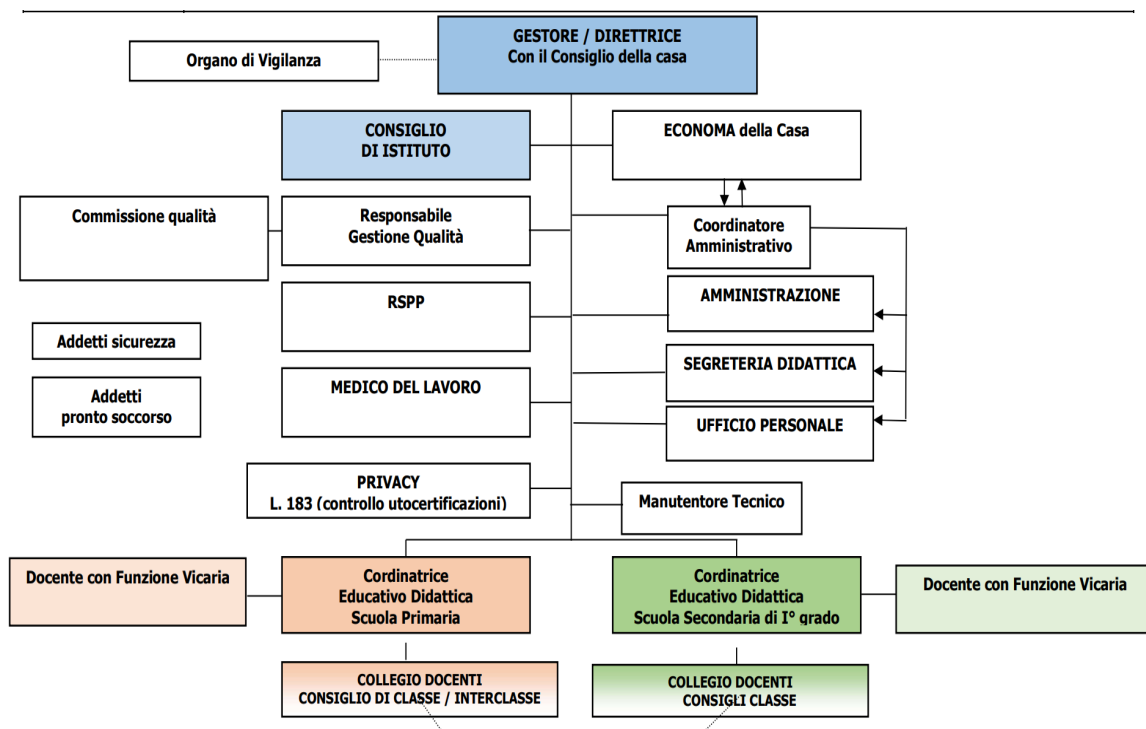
GESTORE / DIRETTRICE
Con il Consiglio della casa

Organo di Vigilanza

CONSIGLIO
DI ISTITUTO

ECONOMA della Casa

Commissione qualità

Responsabile
Gestione Qualità

Coordinatore
Amministrativo

RSPP

AMMINISTRAZIONE

Addetti sicurezza

Addetti
pronto soccorso

MEDICO DEL LAVORO

SEGRETERIA DIDATTICA

UFFICIO PERSONALE

PRIVACY
L. 183 (controllo utocertificazioni)

Manutentore Tecnico

Docente con Funzione Vicaria

Cordinatrice
Educativo Didattica
Scuola Primaria

Cordinatrice
Educativo Didattica
Scuola Secondaria di I° grado

Docente con Funzione Vicaria

COLLEGIO DOCENTI
CONSIGLIO DI CLASSE / INTERCLASSE

COLLEGIO DOCENTI
CONSIGLI CLASSE